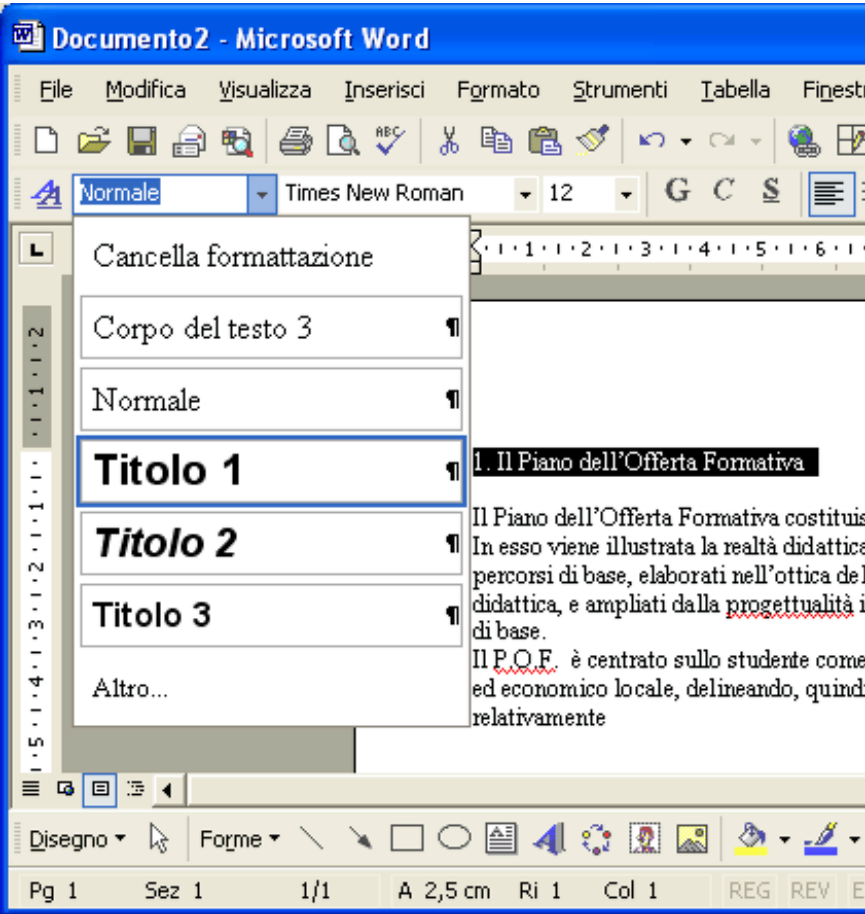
Documento2 - Microsoft Word

File Modifica Visualizza Inserisci Formato Strumenti Tabella Finestr

Normale Times New Roman 12 G C S

Cancella formattazione

Corpo del testo 3 ¶

Normale ¶

Titolo 1 ¶

Titolo 2 ¶

Titolo 3 ¶

Altro...

1. Il Piano dell'Offerta Formativa

Il Piano dell'Offerta Formativa costituis
In esso viene illustrata la realtà didattica
percorsi di base, elaborati nell'ottica del
didattica, e ampliati dalla progettualità i
di base.
Il P.O.F. è centrato sullo studente come
ed economico locale, delineando, quindi
relativamente

Disegno Forme

Pg 1 Sez 1 1/1 A 2,5 cm Ri 1 Col 1 REG REV E